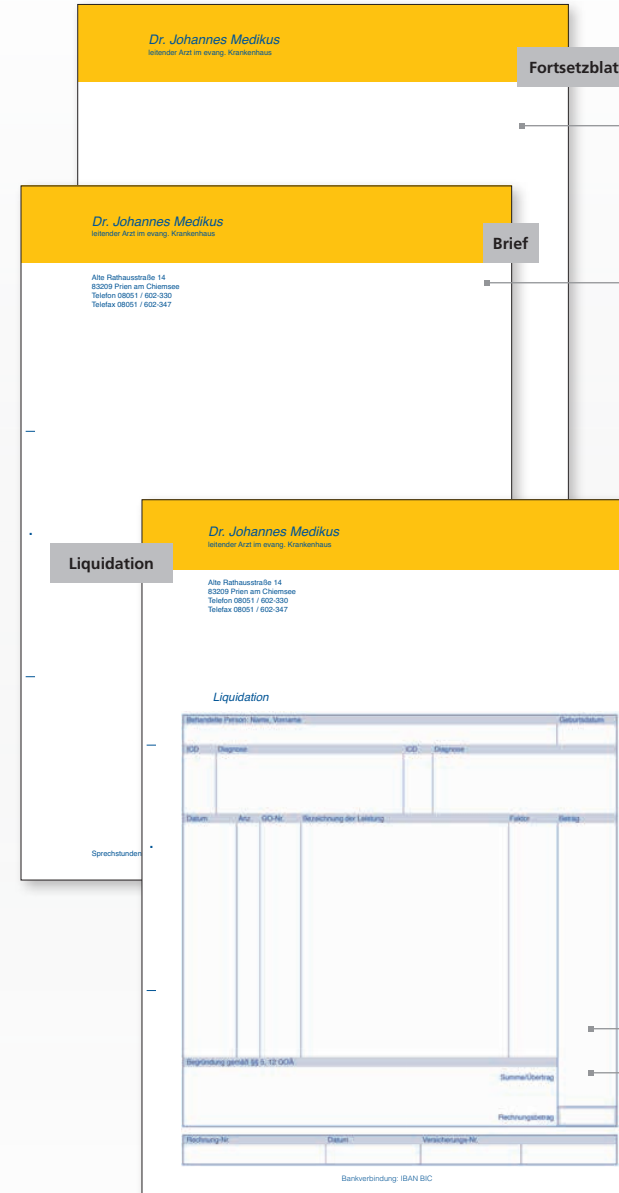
Dr. Johannes Medikus
leitender Arzt im evang. Krankenhaus

Fortsetzblat

Dr. Johannes Medikus
leitender Arzt im evang. Krankenhaus

Brief

Alte Rathausstraße 14
83209 Prien am Chiemsee
Telefon 08051 / 602-330
Telefax 08051 / 602-347

Sprechstunden

Dr. Johannes Medikus
leitender Arzt im evang. Krankenhaus

Liquidation

Alte Rathausstraße 14
83209 Prien am Chiemsee
Telefon 08051 / 602-330
Telefax 08051 / 602-347

Liquidation

Behandelte Person: Name, Vorname | Geburtsdatum

ICD | Diagnose | ICD | Diagnose

| Datum | Anz. | GO-Nr. | Bezeichnung der Leistung | Faktor | Betrag |
|---|---|---|---|---|---|

Begründung gemäß §§ 5, 12 GOÄ

Summe/Übertrag

Rechnungsbetrag

| Rechnung-Nr. | Datum | Versicherungs-Nr. |
|---|---|---|

Bankverbindung: IBAN BIC